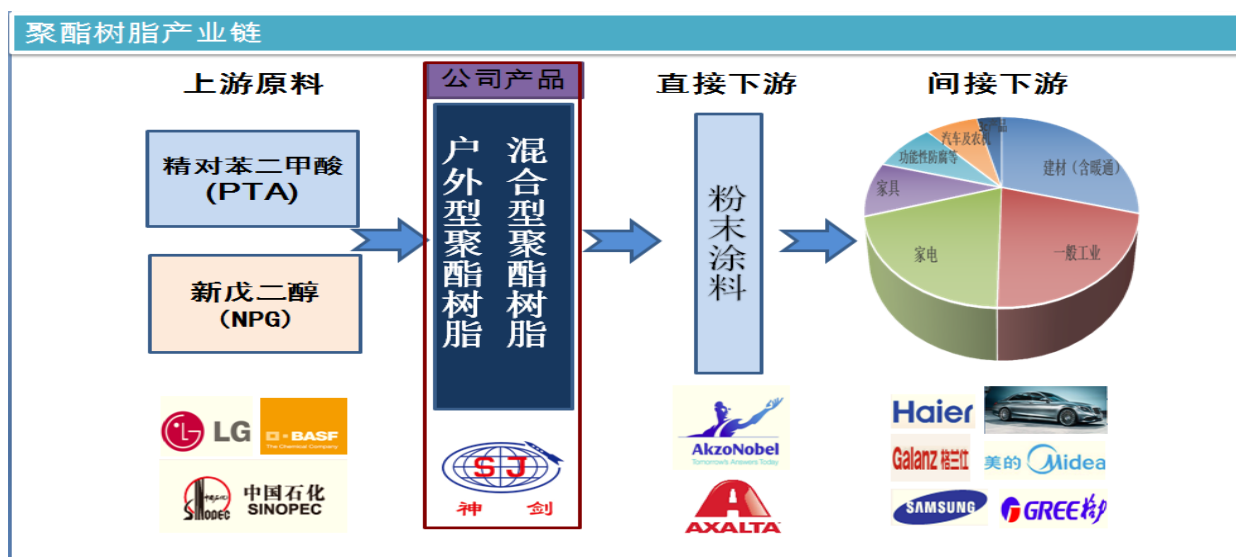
聚酯树脂产业链

上游原料

精对苯二甲酸
(PTA)

新戊二醇
(NPG)

LG
BASF
The Chemical Company

中国石化
SINOPEC

公司产品

混合型聚酯树脂

户外型聚酯树脂

SJ
神 剑

直接下游

粉末涂料

AkzoNobel
Tomorrow's Answers Today

AXALTA

间接下游

建材（含暖通）
一般工业
家电
家具
功能性防腐等
汽车及农机
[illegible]

Haier
Galanz 格兰仕
美的 Midea
SAMSUNG
GREE 格力